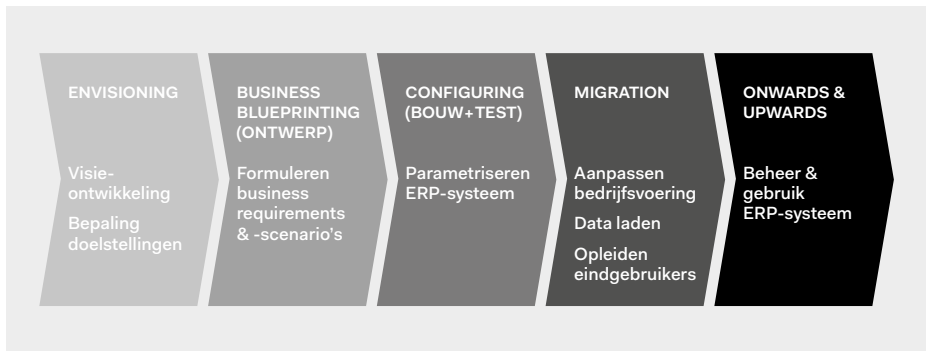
ENVISIONING

Visie-ontwikkeling

Bepaling doelstellingen

BUSINESS BLUEPRINTING (ONTWERP)

Formuleren business requirements & -scenario's

CONFIGURING (BOUW+TEST)

Parametriseren ERP-systeem

MIGRATION

Aanpassen bedrijfsvoering

Data laden

Opleiden eindgebruikers

ONWARDS & UPWARDS

Beheer & gebruik ERP-systeem